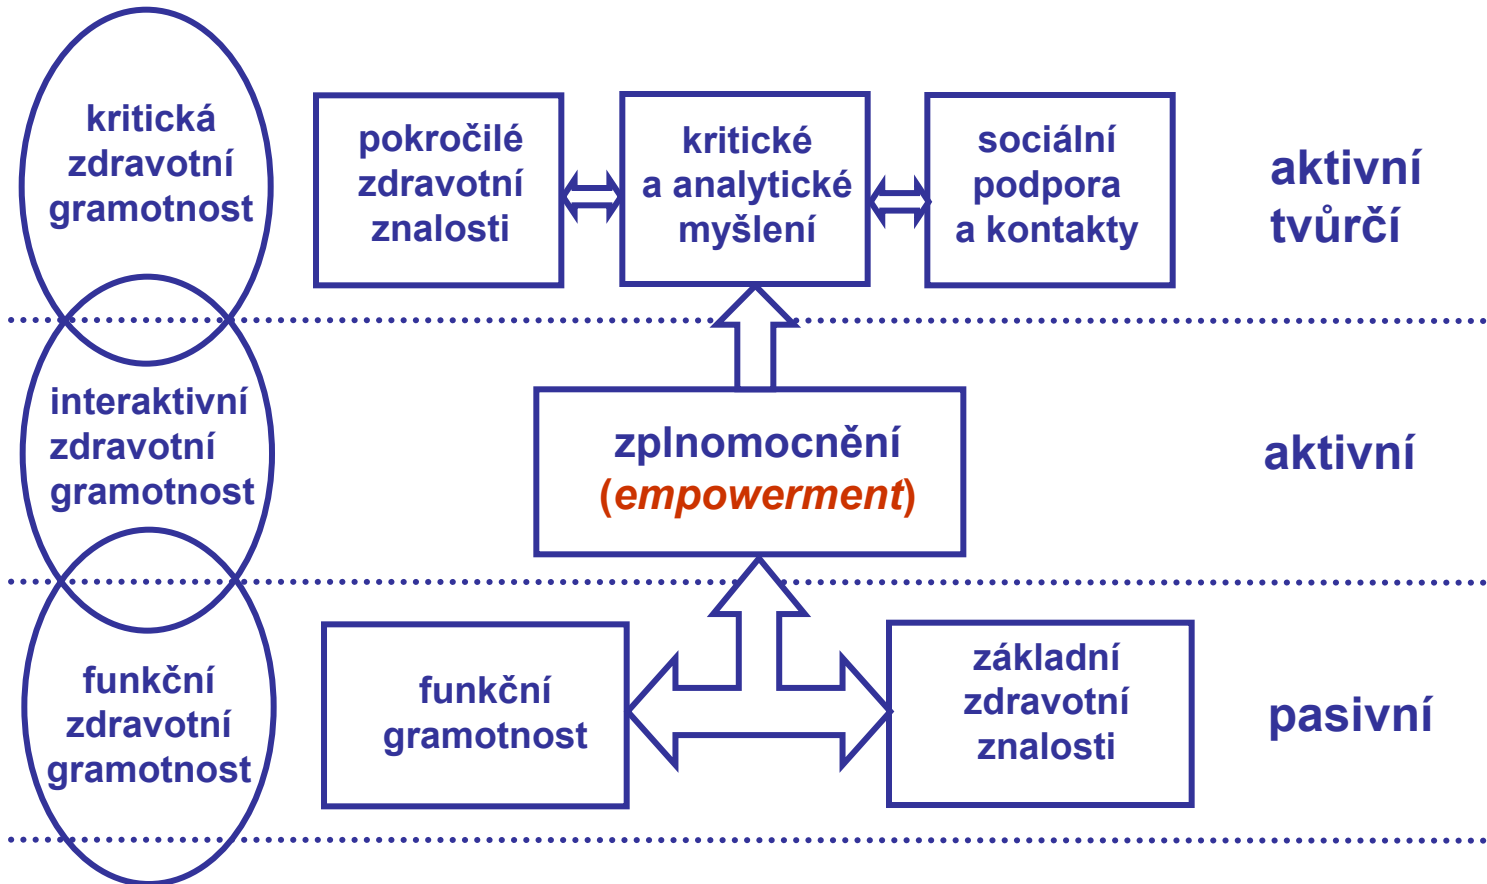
kritická zdravotní gramotnost

pokročilé zdravotní znalosti

kritické a analytické myšlení

sociální podpora a kontakty

aktivní tvůrčí

interaktivní zdravotní gramotnost

zplnomocnění (empowerment)

aktivní

funkční zdravotní gramotnost

funkční gramotnost

základní zdravotní znalosti

pasivní